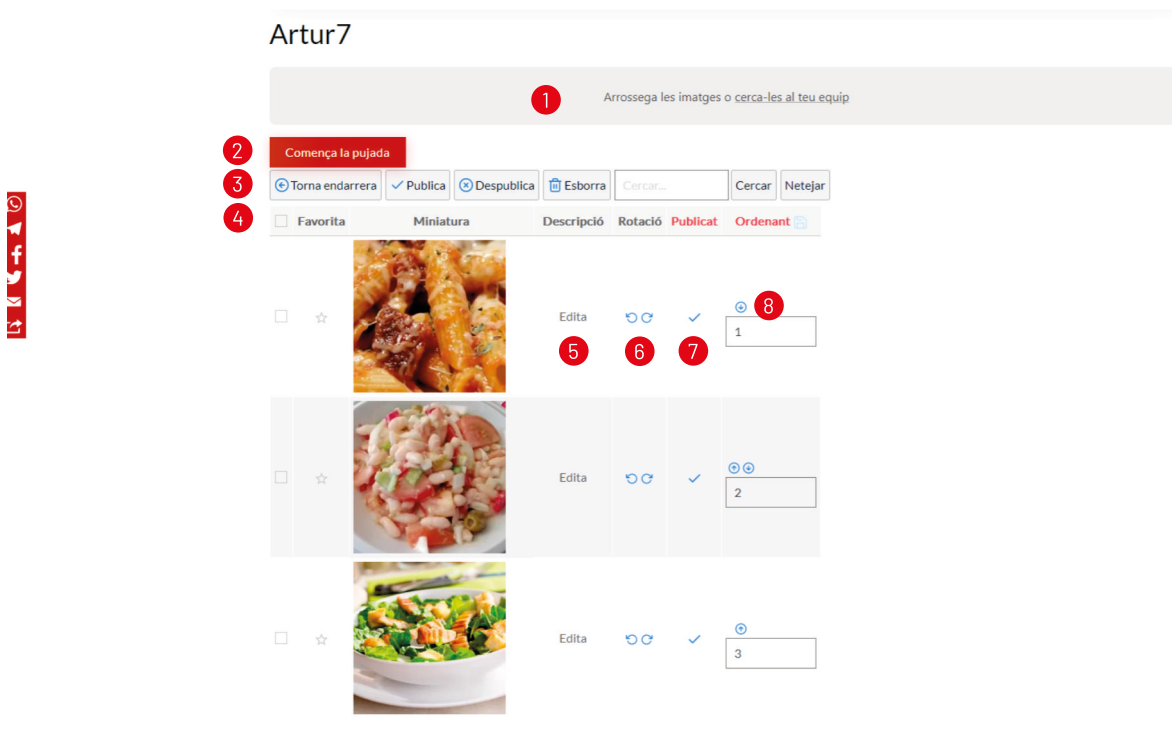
Artur7

1 Arrossega les imatges o cerca-les al teu equip

2 Comença la pujada

3 Torna endarrera | Publica | Despublica | Esborra | Cercar... | Cercar | Netejar

4

| | Favorita | Miniatura | Descripció | Rotació | Publicat | Ordenant |
|---|---|---|---|---|---|---|
| | | | Edita 5 | 6 | 7 | 8 1 |
| | | | Edita | | | 2 |
| | | | Edita | | | 3 |